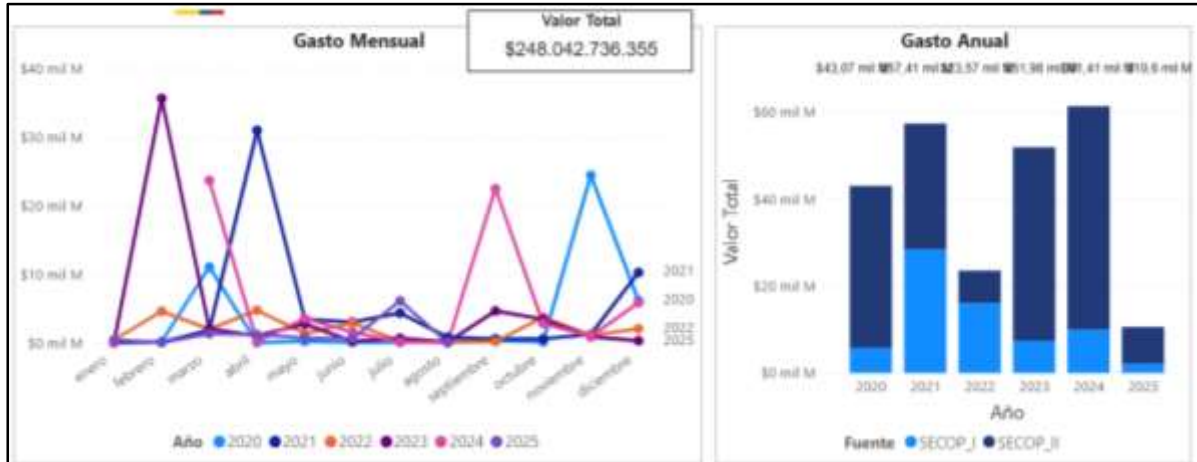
Gasto Mensual

Valor Total
$248.042.736.355

$40 mil M
$30 mil M
$20 mil M
$10 mil M
$0 mil M

enero febrero marzo abril mayo junio julio agosto septiembre octubre noviembre diciembre

2021
2020
2022
2025

Año 2020 2021 2022 2023 2024 2025

Gasto Anual

$43,07 mil M $57,41 mil M $23,57 mil M $51,98 mil M $61,41 mil M $10,6 mil M

$60 mil M
$40 mil M
$20 mil M
$0 mil M

Valor Total

2020 2021 2022 2023 2024 2025

Año

Fuente SECOP_I SECOP_II